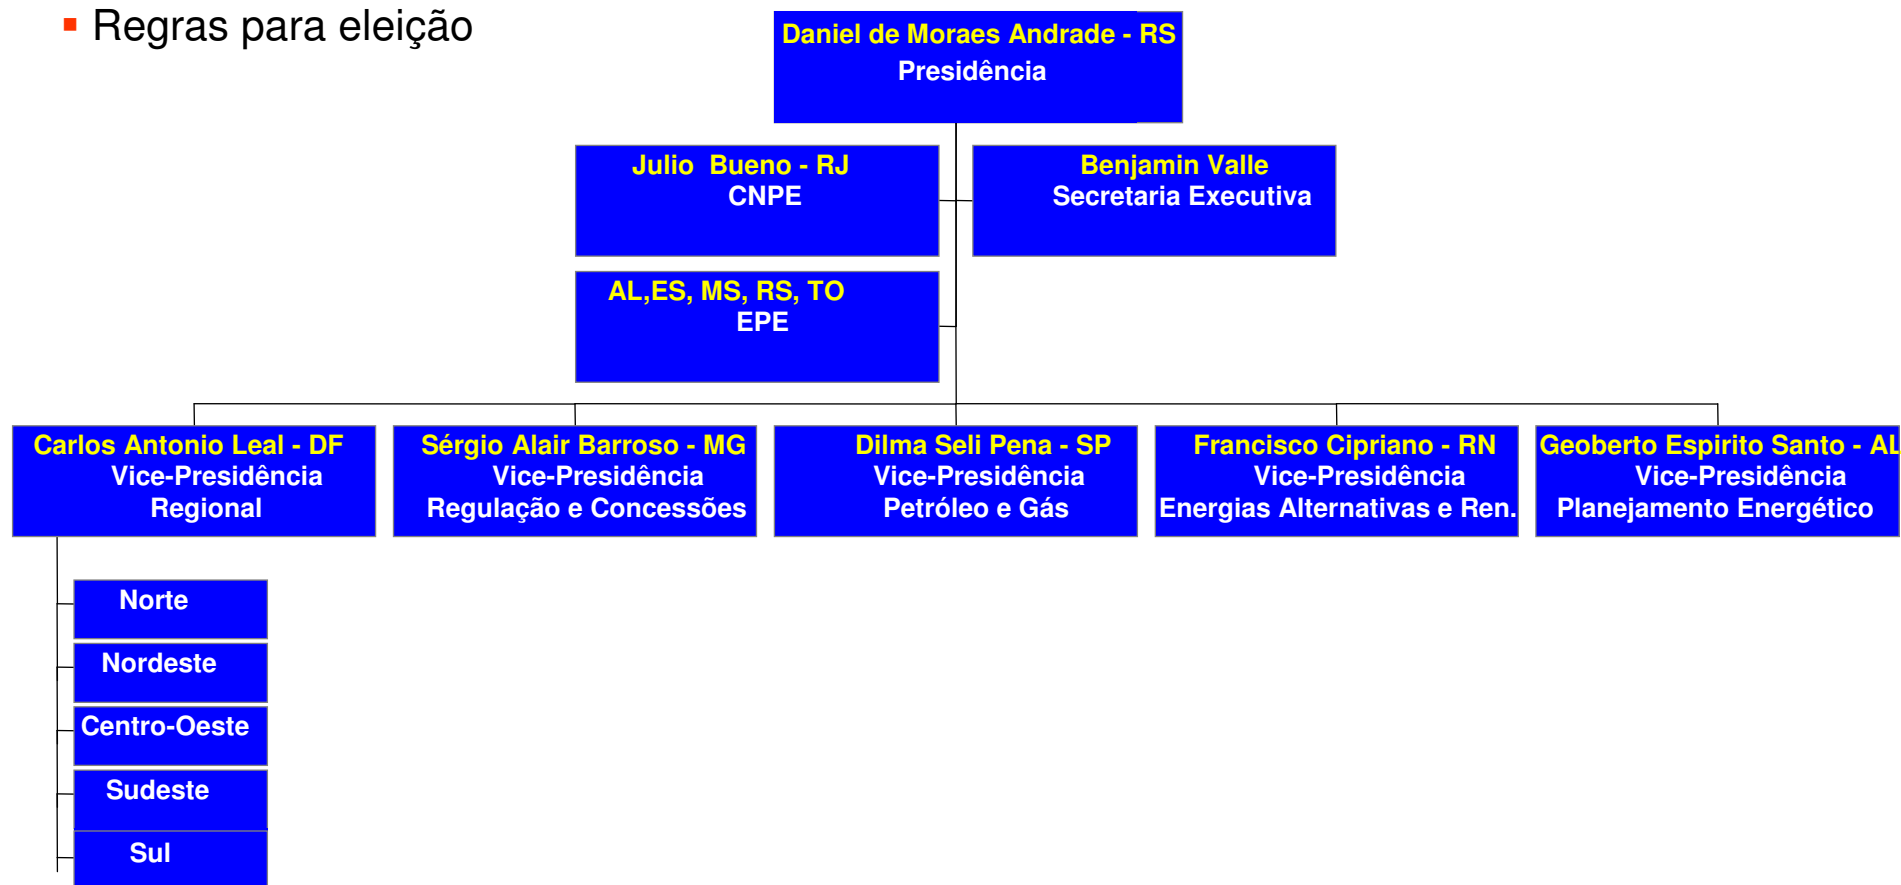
Regras para eleição

Daniel de Moraes Andrade - RS
Presidência

Julio Bueno - RJ
CNPE

Benjamin Valle
Secretaria Executiva

AL,ES, MS, RS, TO
EPE

Carlos Antonio Leal - DF
Vice-Presidência
Regional

Sérgio Alair Barroso - MG
Vice-Presidência
Regulação e Concessões

Dilma Seli Pena - SP
Vice-Presidência
Petróleo e Gás

Francisco Cipriano - RN
Vice-Presidência
Energias Alternativas e Ren.

Geoberto Espirito Santo - AL
Vice-Presidência
Planejamento Energético

Norte

Nordeste

Centro-Oeste

Sudeste

Sul